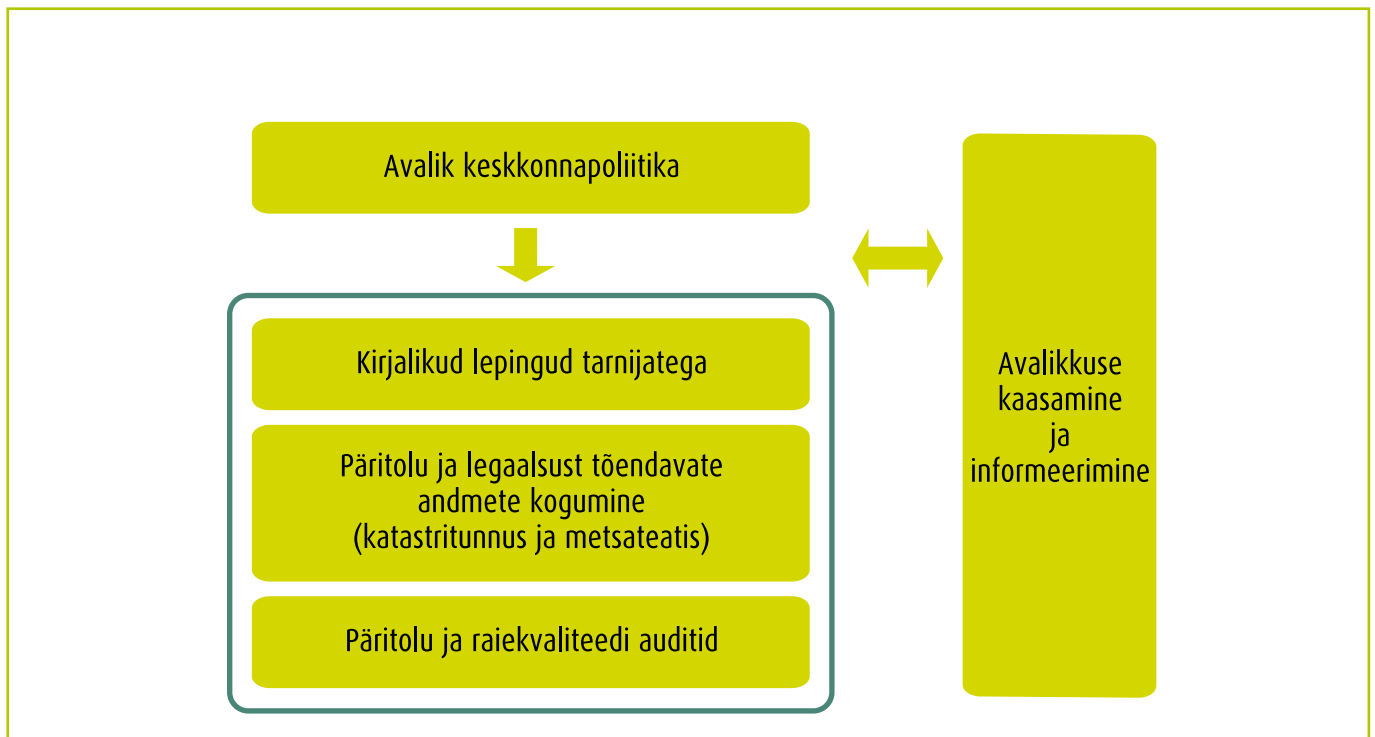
Avalik keskkonnapoliitika

Kirjalikud lepingud tarnijatega

Päritolu ja legaalsust tõendavate andmete kogumine (katastritunnus ja metsateatis)

Päritolu ja raiekvaliteedi auditid

Avalikkuse kaasamine ja informeerimine